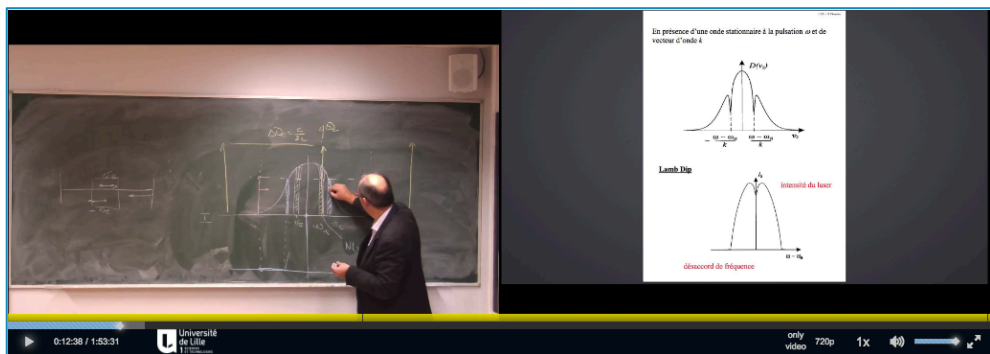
En présence d'une onde stationnaire à la pulsation $\omega$ et de vecteur d'onde $k$

$D(v_z)$

$-\frac{\omega-\omega_0}{k}$

$\frac{\omega-\omega_0}{k}$

$v_z$

Lamb Dip

$I_s$

intensité du laser

désaccord de fréquence

$\omega-\omega_0$

0:12:38 / 1:53:31

Université de Lille

only video

720p

1x